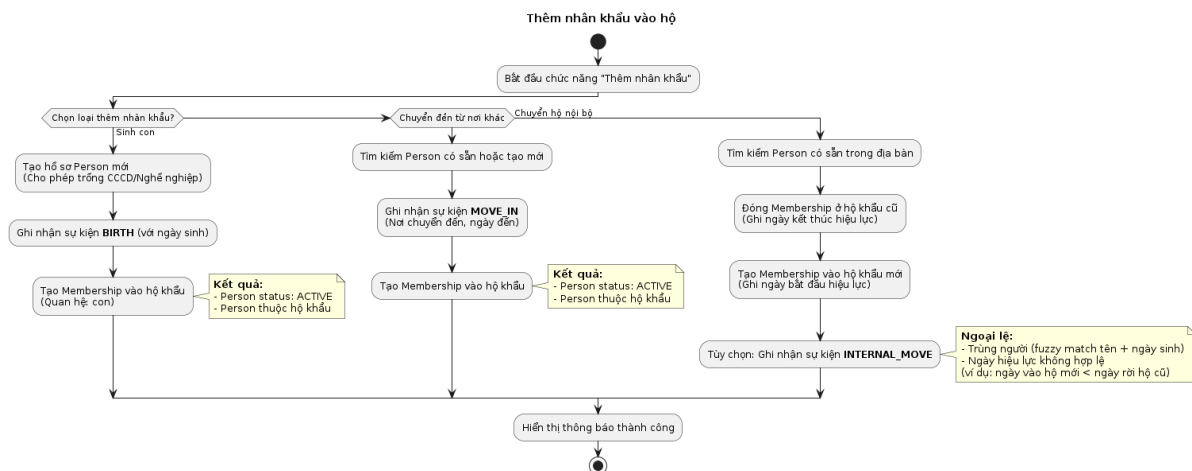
Thêm nhân khẩu vào hộ

Bắt đầu chức năng "Thêm nhân khẩu"

Chọn loại thêm nhân khẩu?

Sinh con

Chuyển đến từ nơi khác

Chuyển hộ nội bộ

Tạo hồ sơ Person mới
(Cho phép trống CCCD/Nghề nghiệp)

Ghi nhận sự kiện **BIRTH** (với ngày sinh)

Tạo Membership vào hộ khẩu
(Quan hệ: con)

**Kết quả:**
- Person status: ACTIVE
- Person thuộc hộ khẩu

Tìm kiếm Person có sẵn hoặc tạo mới

Ghi nhận sự kiện **MOVE_IN**
(Nơi chuyển đến, ngày đến)

Tạo Membership vào hộ khẩu

**Kết quả:**
- Person status: ACTIVE
- Person thuộc hộ khẩu

Tìm kiếm Person có sẵn trong địa bàn

Đóng Membership ở hộ khẩu cũ
(Ghi ngày kết thúc hiệu lực)

Tạo Membership vào hộ khẩu mới
(Ghi ngày bắt đầu hiệu lực)

Tùy chọn: Ghi nhận sự kiện **INTERNAL_MOVE**

**Ngoại lệ:**
- Trùng người (fuzzy match tên + ngày sinh)
- Ngày hiệu lực không hợp lệ
(ví dụ: ngày vào hộ mới < ngày rời hộ cũ)

Hiển thị thông báo thành công